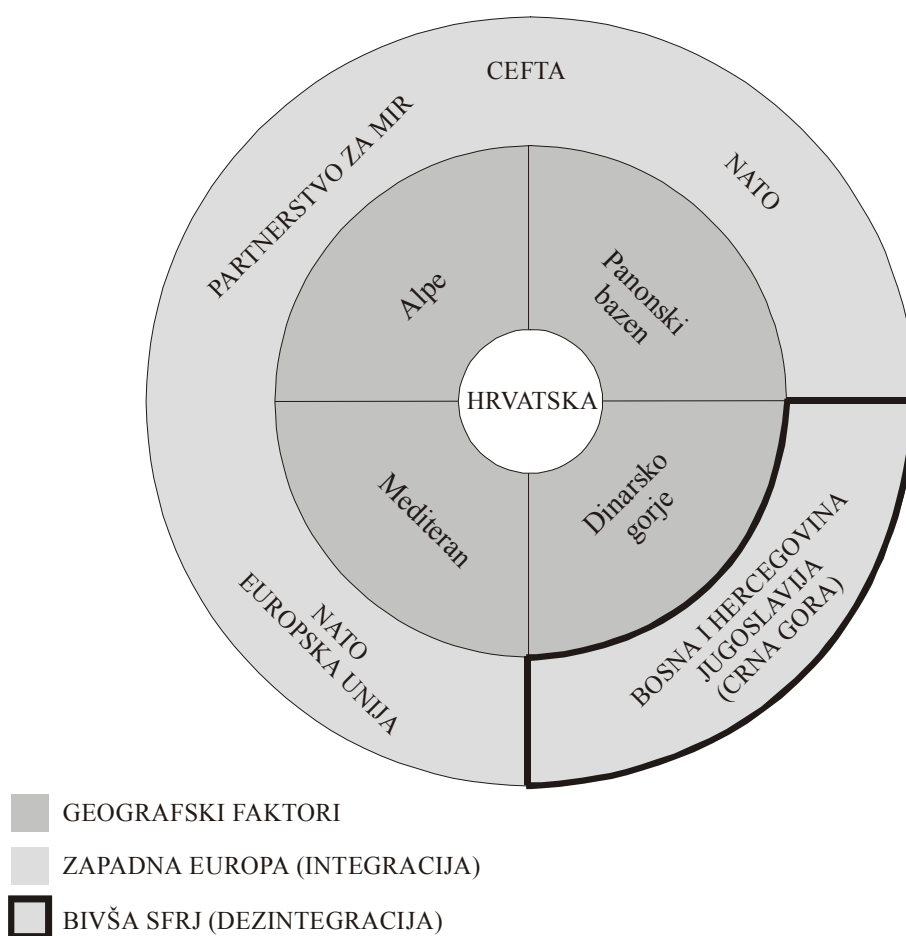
CEFTA

PARTNERSTVO ZA MIR

NATO

Alpe

Panonski bazen

HRVATSKA

Mediteran

Dinarsko gorje

NATO
EUROPSKA UNIJA

BOSNA I HERCEGOVINA
JUGOSLAVIJA
(CRNA GORA)

GEOGRAFSKI FAKTORI

ZAPADNA EUROPA (INTEGRACIJA)

BIVŠA SFRJ (DEZINTEGRACIJA)